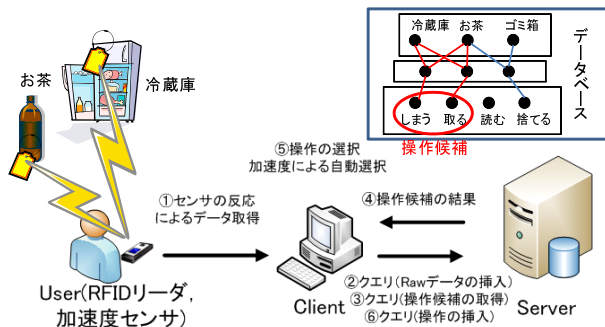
お茶

冷蔵庫

冷蔵庫　お茶　ゴミ箱

しまう　取る　読む　捨てる

データベース

操作候補

⑤操作の選択
加速度による自動選択

①センサの反応
によるデータ取得

④操作候補の結果

User(RFIDリーダ,
加速度センサ)

Client

②クエリ(Rawデータの挿入)
③クエリ(操作候補の取得)
⑥クエリ(操作の挿入)

Server